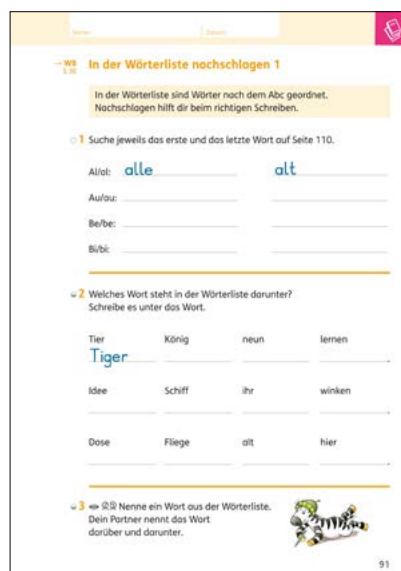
Name: Datum:

→ WB S. 38 In der Wörterliste nachschlagen 1

In der Wörterliste sind Wörter nach dem Abc geordnet. Nachschlagen hilft dir beim richtigen Schreiben.

1 Suche jeweils das erste und das letzte Wort auf Seite 110.

Al/al: alle alt

Au/au:

Be/be:

Bi/bi:

2 Welches Wort steht in der Wörterliste darunter? Schreibe es unter das Wort.

| Tier | König | neun | lernen |
|---|---|---|---|
| Tiger | | | |
| Idee | Schiff | ihr | winken |
| Dose | Fliege | alt | hier |

3 Nenne ein Wort aus der Wörterliste. Dein Partner nennt das Wort darüber und darunter.

91